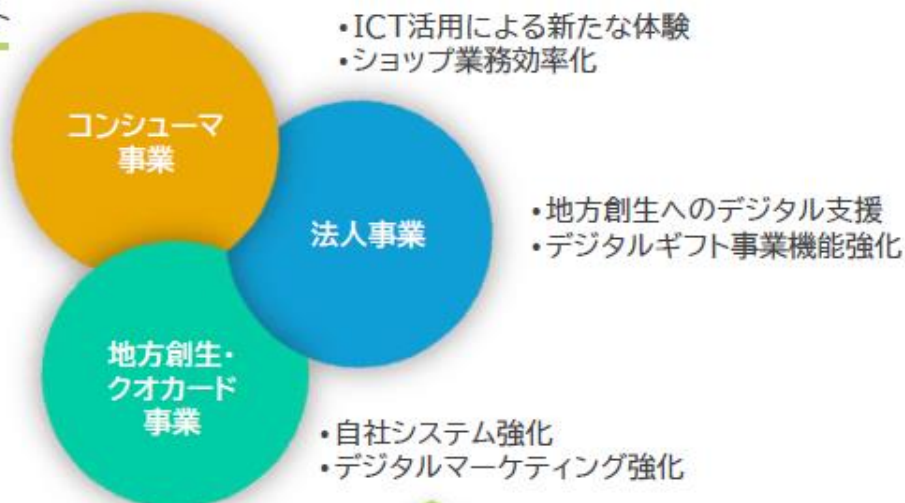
コンシューマ事業

・ICT活用による新たな体験
・ショップ業務効率化

法人事業

・地方創生へのデジタル支援
・デジタルギフト事業機能強化

地方創生・クオカード事業

・自社システム強化
・デジタルマーケティング強化